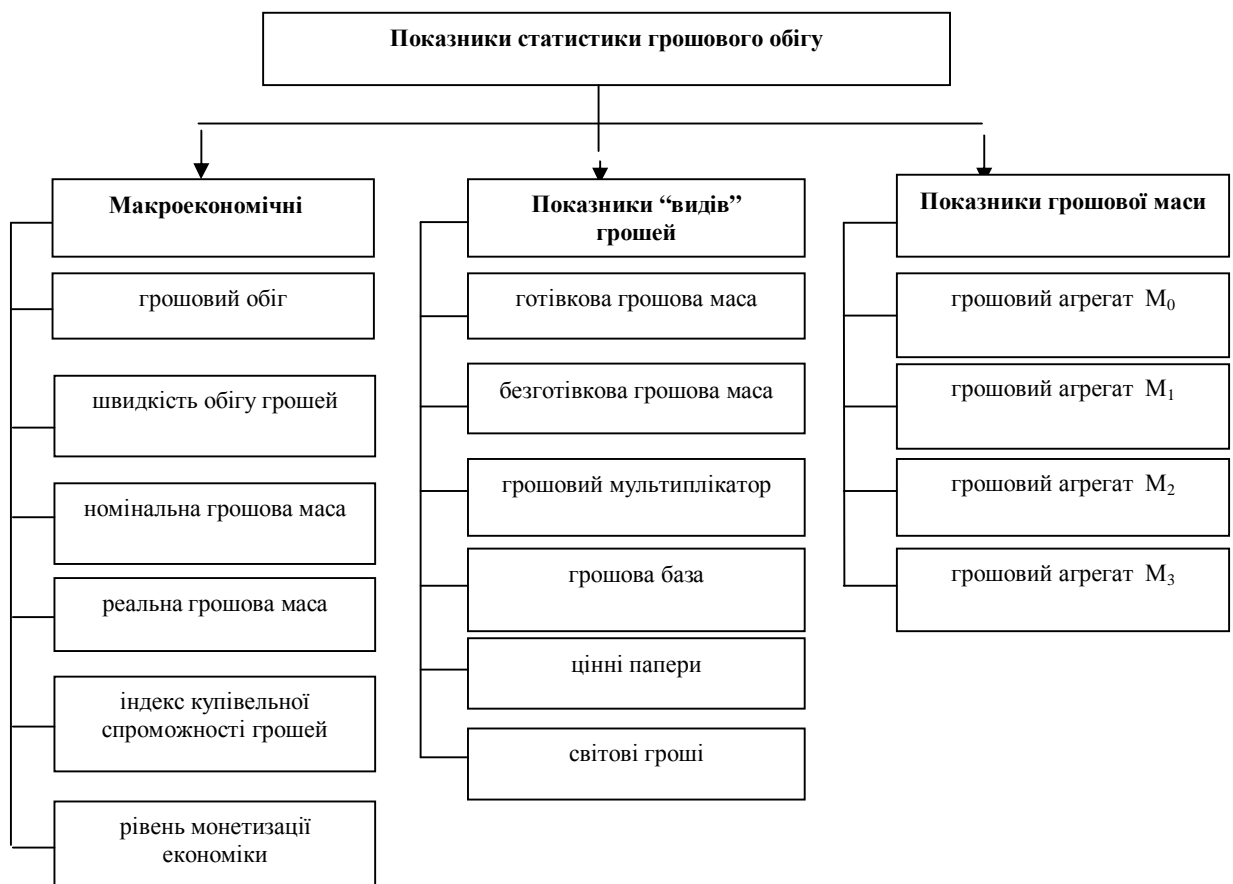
Показники статистики грошового обігу

Макроекономічні

грошовий обіг

швидкість обігу грошей

номінальна грошова маса

реальна грошова маса

індекс купівельної спроможності грошей

рівень монетизації економіки

Показники "видів" грошей

готівкова грошова маса

безготівкова грошова маса

грошовий мультиплікатор

грошова база

цінні папери

світові гроші

Показники грошової маси

грошовий агрегат $M_0$

грошовий агрегат $M_1$

грошовий агрегат $M_2$

грошовий агрегат $M_3$